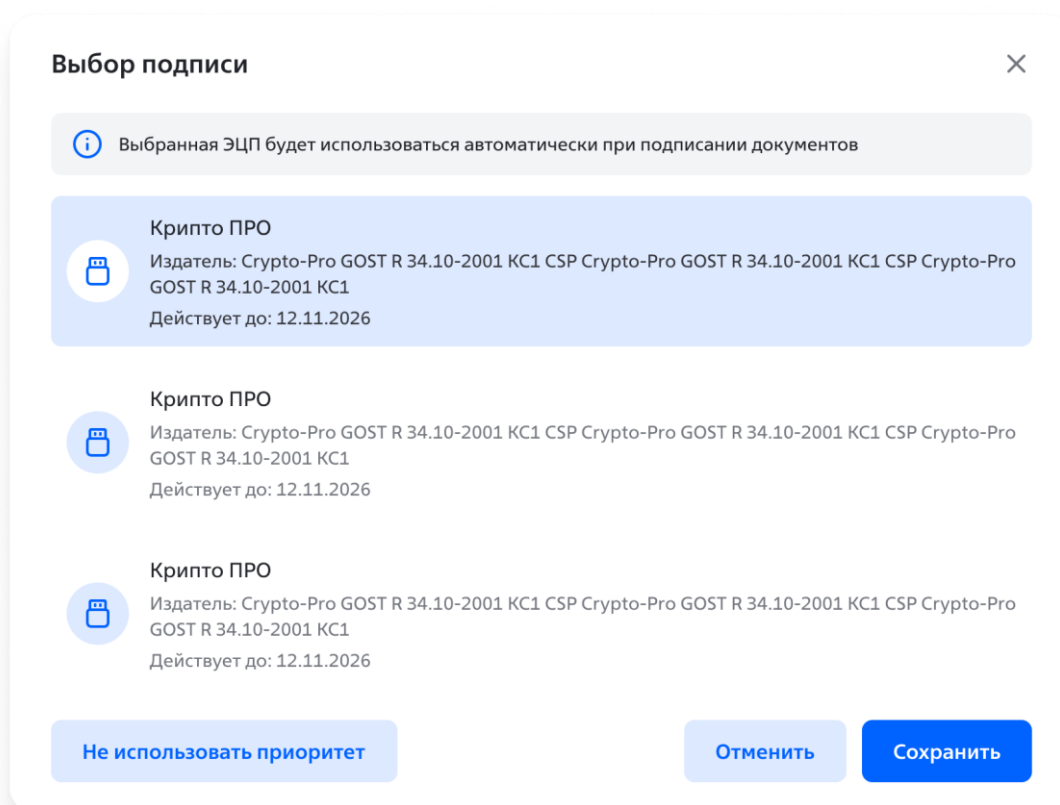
Выбор подписи

×

Выбранная ЭЦП будет использоваться автоматически при подписании документов

Крипто ПРО
Издатель: Crypto-Pro GOST R 34.10-2001 KC1 CSP Crypto-Pro GOST R 34.10-2001 KC1 CSP Crypto-Pro GOST R 34.10-2001 KC1
Действует до: 12.11.2026

Крипто ПРО
Издатель: Crypto-Pro GOST R 34.10-2001 KC1 CSP Crypto-Pro GOST R 34.10-2001 KC1 CSP Crypto-Pro GOST R 34.10-2001 KC1
Действует до: 12.11.2026

Крипто ПРО
Издатель: Crypto-Pro GOST R 34.10-2001 KC1 CSP Crypto-Pro GOST R 34.10-2001 KC1 CSP Crypto-Pro GOST R 34.10-2001 KC1
Действует до: 12.11.2026

Не использовать приоритет

Отменить

Сохранить